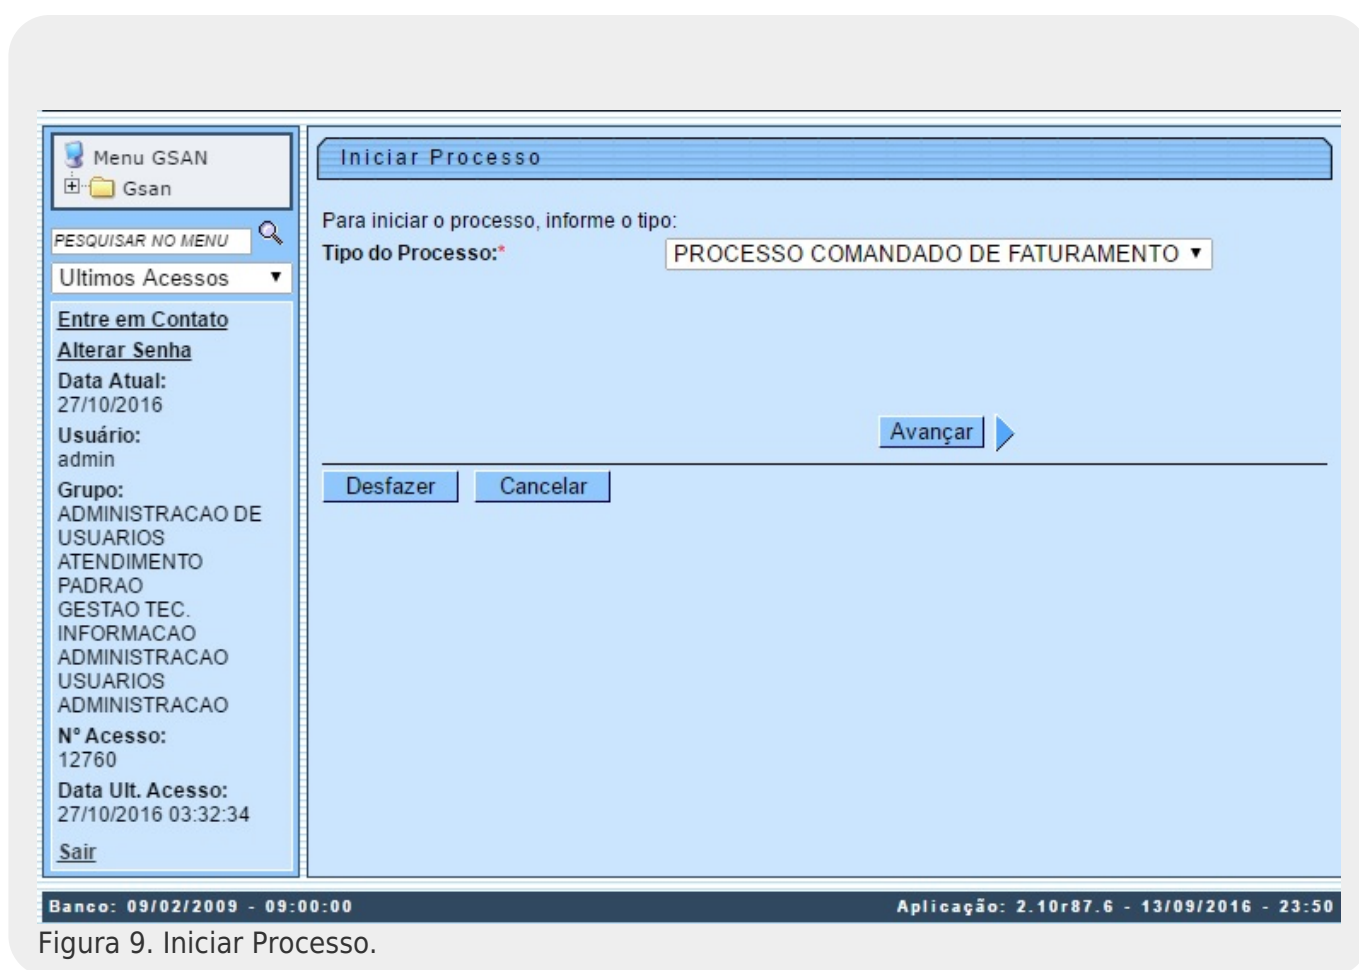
Menu GSAN
Gsan

PESQUISAR NO MENU

Ultimos Acessos

Entre em Contato

Alterar Senha

Data Atual:
27/10/2016

Usuário:
admin

Grupo:
ADMINISTRACAO DE USUARIOS
ATENDIMENTO PADRAO
GESTAO TEC. INFORMACAO
ADMINISTRACAO USUARIOS
ADMINISTRACAO

Nº Acesso:
12760

Data Ult. Acesso:
27/10/2016 03:32:34

Sair

Iniciar Processo

Para iniciar o processo, informe o tipo:

Tipo do Processo:* PROCESSO COMANDADO DE FATURAMENTO

Avançar

Desfazer Cancelar

Banco: 09/02/2009 - 09:00:00

Aplicação: 2.10r87.6 - 13/09/2016 - 23:50

Figura 9. Iniciar Processo.